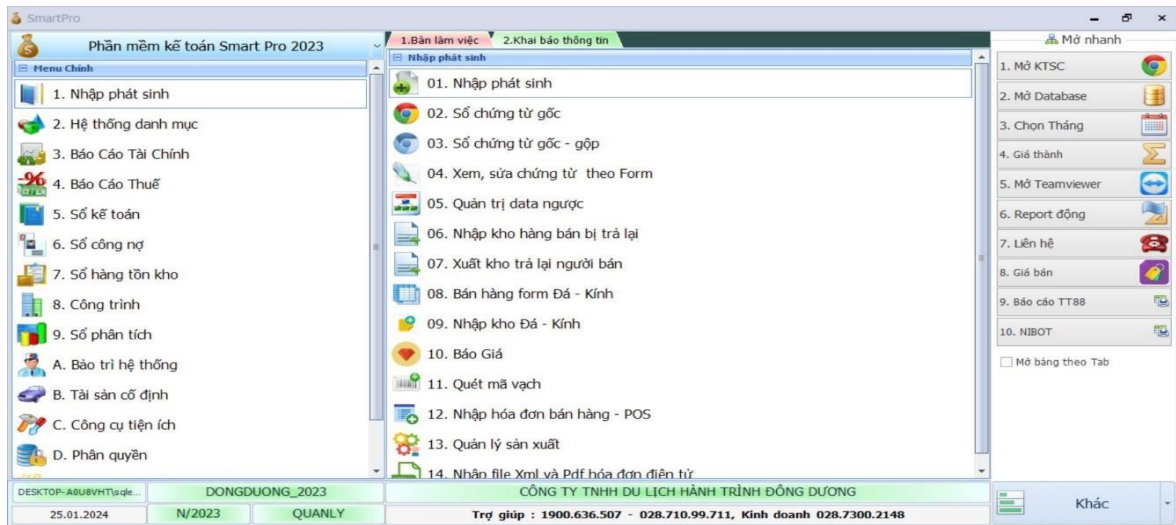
SmartPro

Phần mềm kế toán Smart Pro 2023

Menu Chính

1. Nhập phát sinh
2. Hệ thống danh mục
3. Báo Cáo Tài Chính
4. Báo Cáo Thuế
5. Sổ kế toán
6. Sổ công nợ
7. Sổ hàng tồn kho
8. Công trình
9. Sổ phân tích
A. Bảo trì hệ thống
B. Tài sản cố định
C. Công cụ tiện ích
D. Phân quyền

1.Bàn làm việc
2.Khai báo thông tin

Nhập phát sinh

01. Nhập phát sinh
02. Sổ chứng từ gốc
03. Sổ chứng từ gốc - gộp
04. Xem, sửa chứng từ theo Form
05. Quản trị data ngược
06. Nhập kho hàng bán bị trả lại
07. Xuất kho trả lại người bán
08. Bán hàng form Đá - Kính
09. Nhập kho Đá - Kính
10. Báo Giá
11. Quét mã vạch
12. Nhập hóa đơn bán hàng - POS
13. Quản lý sản xuất
14. Nhập file Xml và Pdf hóa đơn điện tử

Mở nhanh
1. Mở KTSC
2. Mở Database
3. Chọn Tháng
4. Giá thành
5. Mở Teamviewer
6. Report động
7. Liên hệ
8. Giá bán
9. Báo cáo TT88
10. NIBOT
Mở bảng theo Tab

DESKTOP-A0U8VHT\sqle...
DONGDUONG_2023
25.01.2024
N/2023
QUANLY
CÔNG TY TNHH DU LỊCH HÀNH TRÌNH ĐÔNG DƯƠNG
Trợ giúp : 1900.636.507 - 028.710.99.711, Kinh doanh 028.7300.2148
Khác